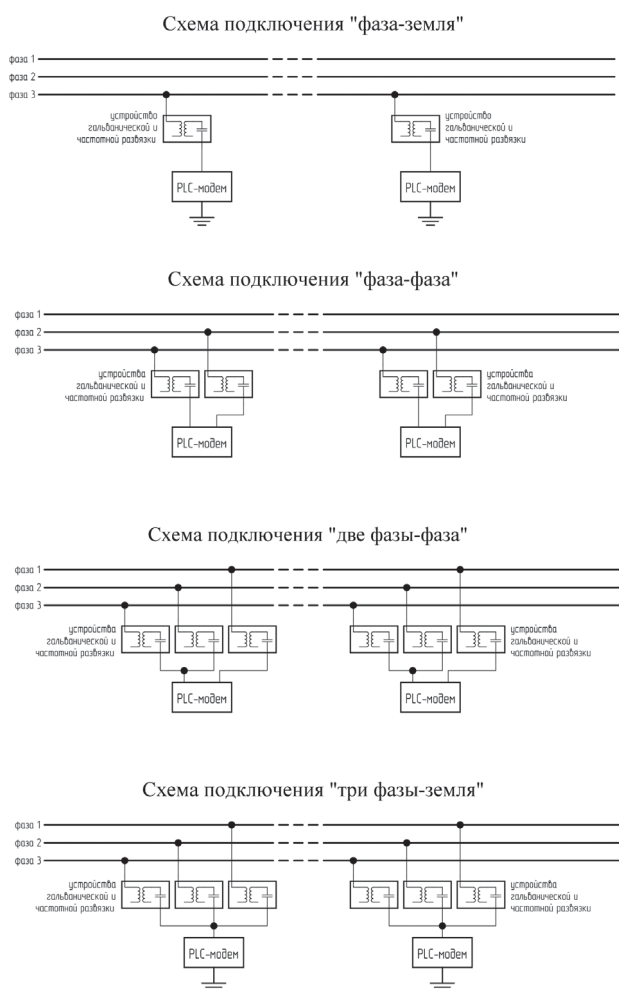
Схема подключения "фаза-земля"

фаза 1
фаза 2
фаза 3

устройства гальванической и частотной развязки

PLC-модем

устройства гальванической и частотной развязки

PLC-модем

Схема подключения "фаза-фаза"

фаза 1
фаза 2
фаза 3

устройства гальванической и частотной развязки

PLC-модем

устройства гальванической и частотной развязки

PLC-модем

Схема подключения "две фазы-фаза"

фаза 1
фаза 2
фаза 3

устройства гальванической и частотной развязки

PLC-модем

устройства гальванической и частотной развязки

PLC-модем

Схема подключения "три фазы-земля"

фаза 1
фаза 2
фаза 3

устройства гальванической и частотной развязки

PLC-модем

устройства гальванической и частотной развязки

PLC-модем